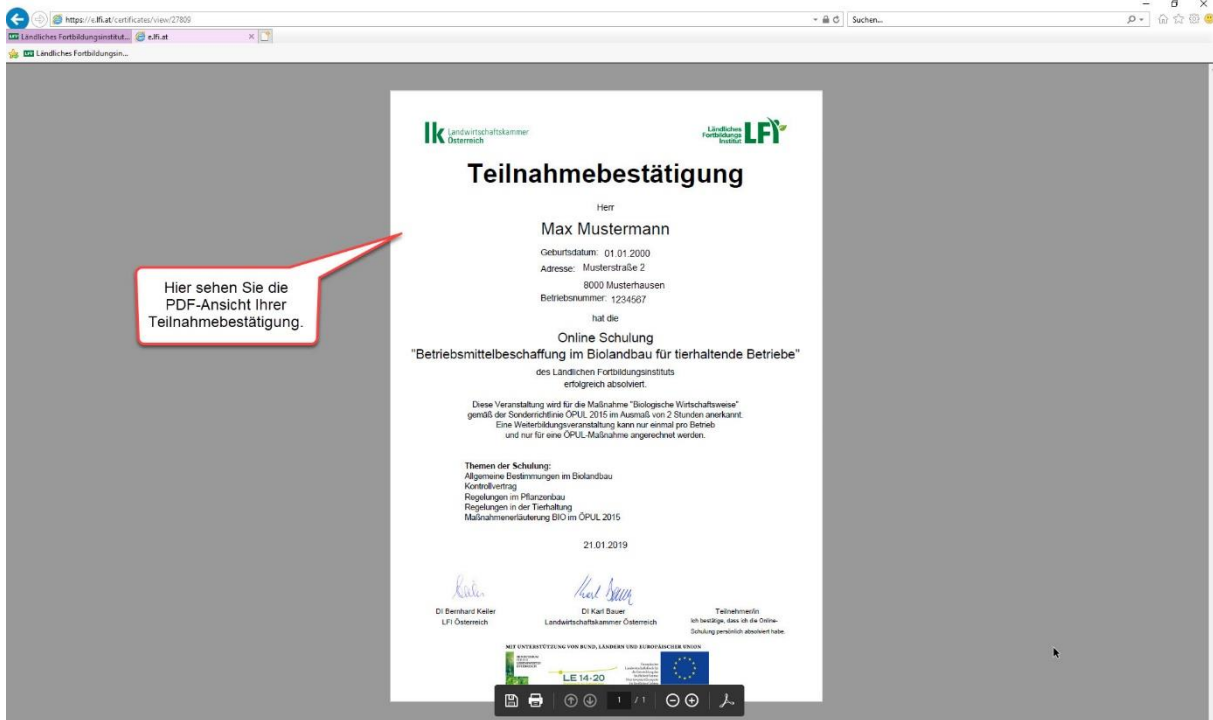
https://e.lfi.at/certificates/view/27809

Suchen...

Ländliches Fortbildungsinstitut... e.lfi.at

Ländliches Fortbildungsin...

lk Landwirtschaftskammer Österreich

Ländliches Fortbildungs Institut LFI

Teilnahmebestätigung

Herr

Max Mustermann

Geburtsdatum: 01.01.2000
Adresse: Musterstraße 2
8000 Musterhausen
Betriebsnummer: 1234567

hat die

Online Schulung
"Betriebsmittelbeschaffung im Biolandbau für tierhaltende Betriebe"

des Ländlichen Fortbildungsinstituts
erfolgreich absolviert.

Diese Veranstaltung wird für die Maßnahme "Biologische Wirtschaftsweise" gemäß der Sonderrichtlinie ÖPUL 2015 im Ausmaß von 2 Stunden anerkannt. Eine Weiterbildungsveranstaltung kann nur einmal pro Betrieb und nur für eine ÖPUL-Maßnahme angerechnet werden.

Themen der Schulung:
Allgemeine Bestimmungen im Biolandbau
Kontrollvertrag
Regelungen im Pflanzenbau
Regelungen in der Tierhaltung
Maßnahmenerläuterung BIO im ÖPUL 2015

21.01.2019

DI Bernhard Keiler
LFI Österreich

DI Karl Bauer
Landwirtschaftskammer Österreich

Teilnehmer/in
Ich bestätige, dass ich die Online-Schulung persönlich absolviert habe.

MIT UNTERSTÜTZUNG VON BUND, LÄNDERN UND EUROPÄISCHER UNION

LE 14-20

Hier sehen Sie die PDF-Ansicht Ihrer Teilnahmebestätigung.

1 / 1